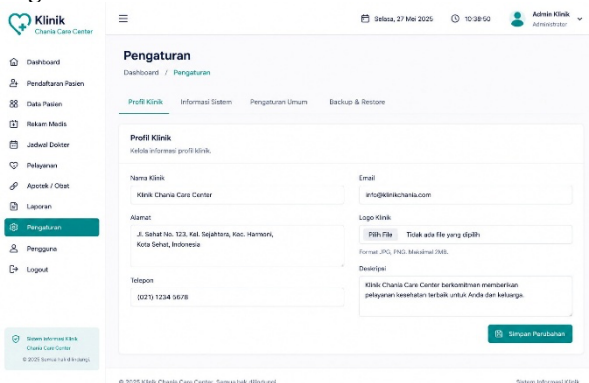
Klinik
Chania Care Center

Dashboard
Pendaftaran Pasien
Data Pasien
Rekam Medis
Jadwal Dokter
Pelayanan
Apotek / Obat
Laporan
Pengaturan
Pengguna
Logout

Sistem Informasi Klinik
Chania Care Center
© 2025 Semua hak dilindungi.

Selasa, 27 Mei 2025
10:38:50
Admin Klinik
Administrator

Pengaturan
Dashboard / Pengaturan

Profil Klinik
Informasi Sistem
Pengaturan Umum
Backup & Restore

Profil Klinik
Kelola informasi profil klinik.

Nama Klinik
Klinik Chania Care Center

Email
info@klinikchania.com

Alamat
Jl. Sehat No. 123, Kel. Sejahtera, Kec. Harmoni, Kota Sehat, Indonesia

Logo Klinik
Pilih File Tidak ada file yang dipilih
Format JPG, PNG. Maksimal 2MB.

Telepon
(021) 1234 5678

Deskripsi
Klinik Chania Care Center berkomitmen memberikan pelayanan kesehatan terbaik untuk Anda dan keluarga.

Simpan Perubahan

© 2025 Klinik Chania Care Center. Semua hak dilindungi.
Sistem Informasi Klinik